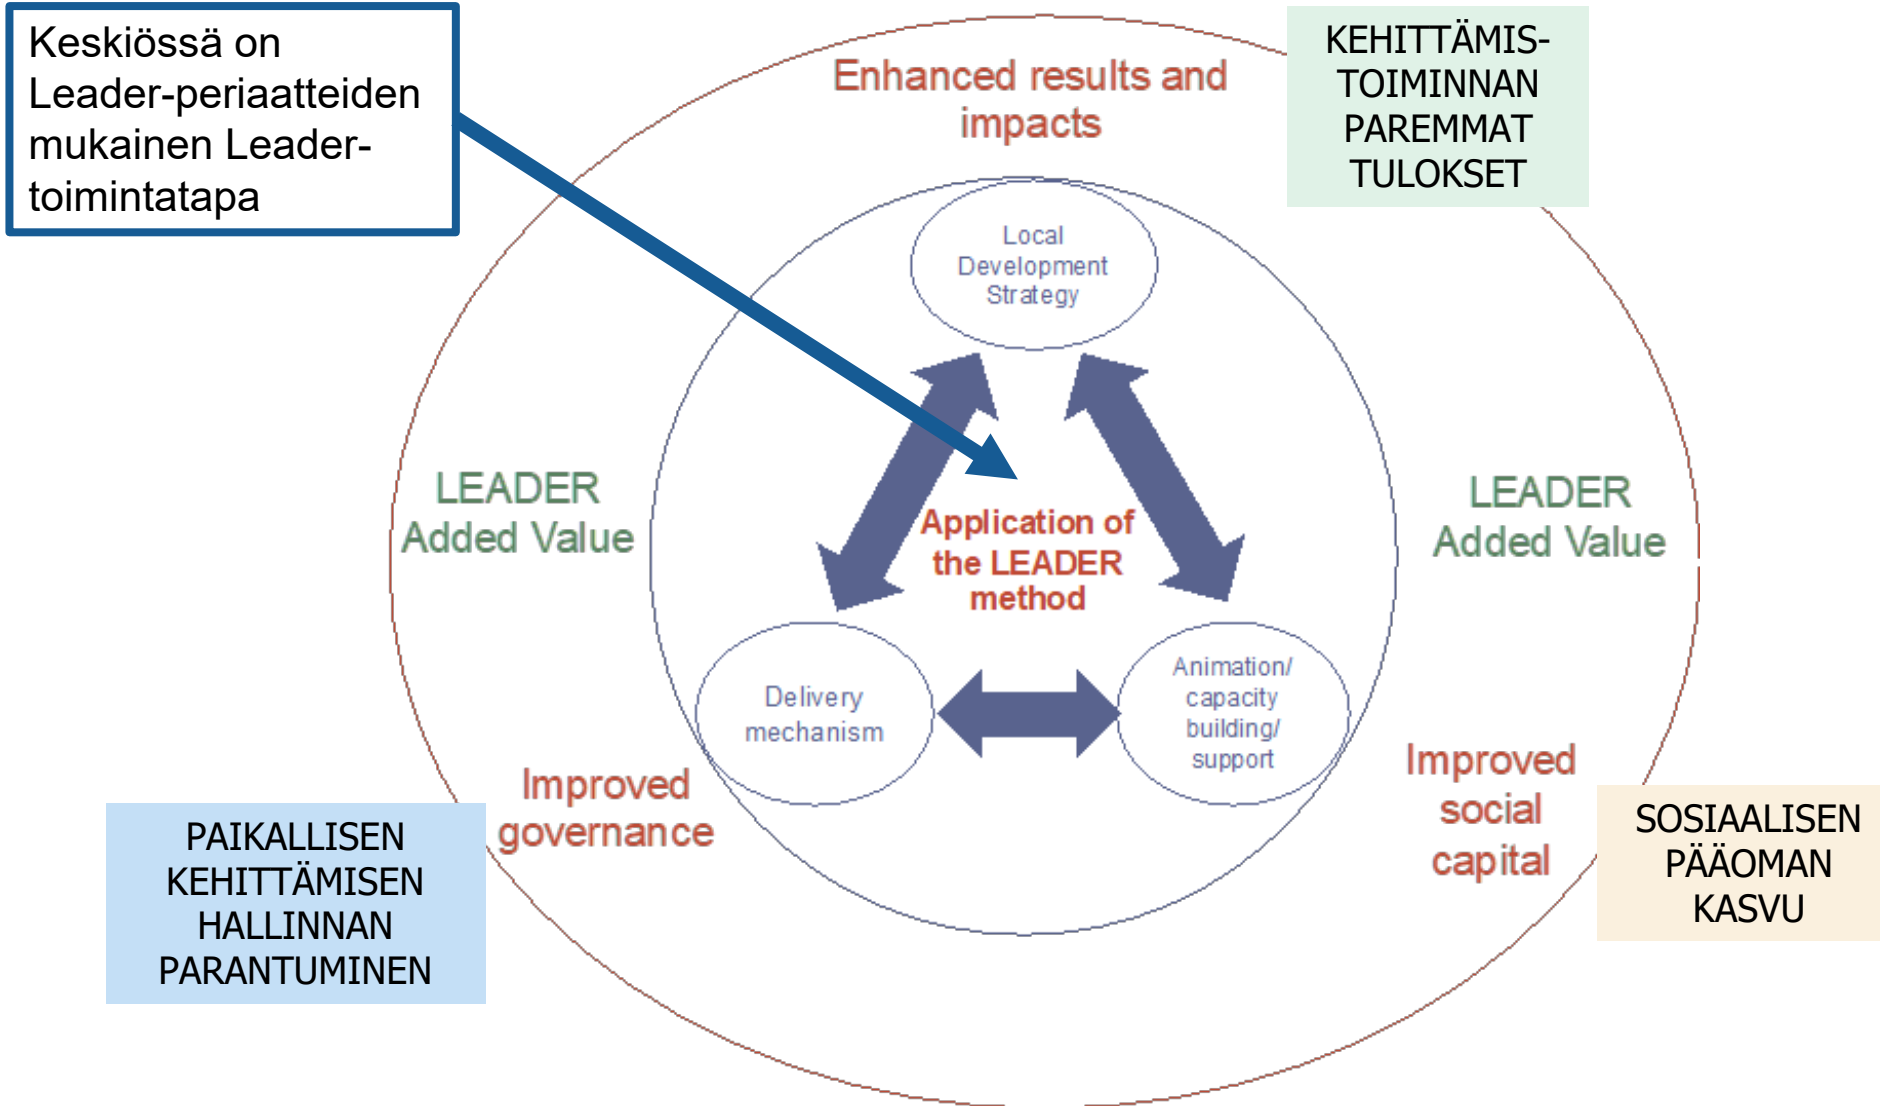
Keskiössä on Leader-periaatteiden mukainen Leader-toimintatapa

Enhanced results and impacts

KEHITTÄMIS-TOIMINNAN PAREMMAT TULOKSET

Local Development Strategy

LEADER Added Value

Application of the LEADER method

LEADER Added Value

Delivery mechanism

Animation/ capacity building/ support

Improved governance

Improved social capital

PAIKALLISEN KEHITTÄMISEN HALLINNAN PARANTUMINEN

SOSIAALISEN PÄÄOMAN KASVU